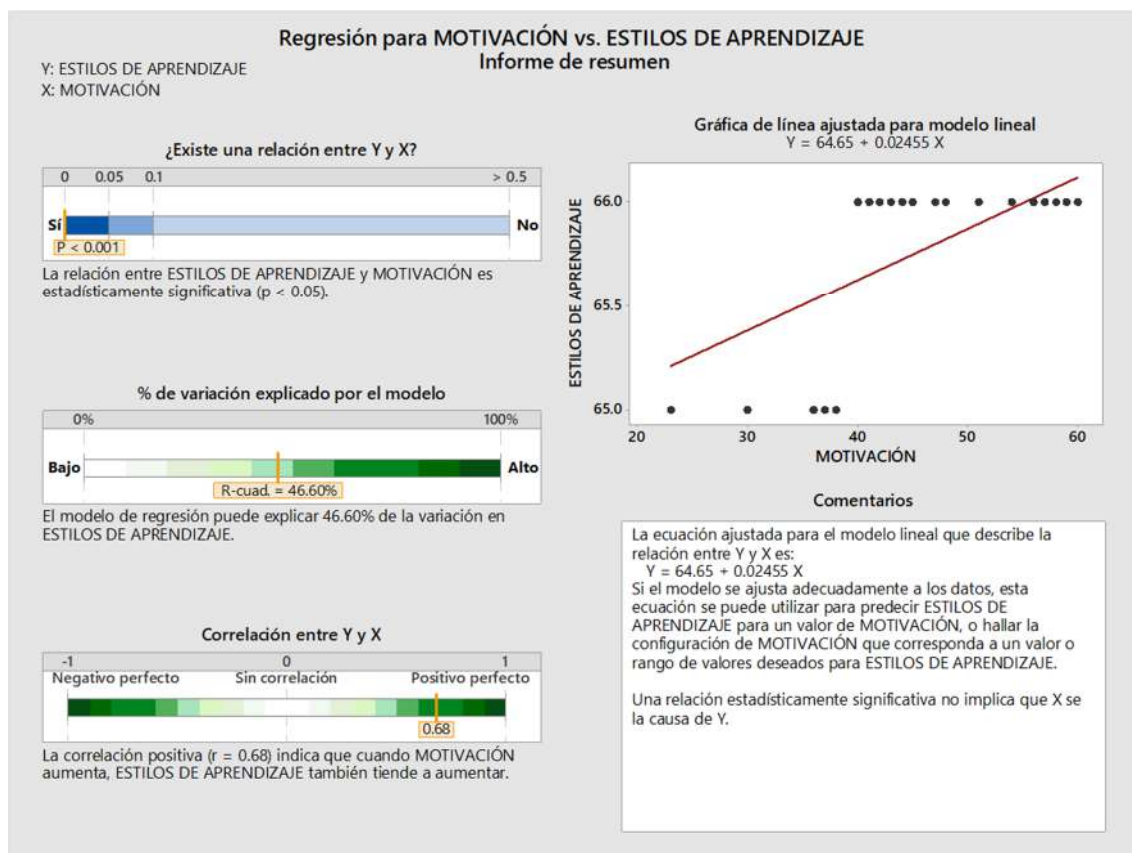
Regresión para MOTIVACIÓN vs. ESTILOS DE APRENDIZAJE
Informe de resumen

Y: ESTILOS DE APRENDIZAJE
X: MOTIVACIÓN

¿Existe una relación entre Y y X?

0 0.05 0.1 > 0.5

Sí No

P < 0.001

La relación entre ESTILOS DE APRENDIZAJE y MOTIVACIÓN es estadísticamente significativa (p < 0.05).

% de variación explicado por el modelo

0% 100%

Bajo Alto

R-cuad. = 46.60%

El modelo de regresión puede explicar 46.60% de la variación en ESTILOS DE APRENDIZAJE.

Correlación entre Y y X

-1 0 1

Negativo perfecto Sin correlación Positivo perfecto

0.68

La correlación positiva (r = 0.68) indica que cuando MOTIVACIÓN aumenta, ESTILOS DE APRENDIZAJE también tiende a aumentar.

Gráfica de línea ajustada para modelo lineal
Y = 64.65 + 0.02455 X

ESTILOS DE APRENDIZAJE

66.0
65.5
65.0

20 30 40 50 60

MOTIVACIÓN

Comentarios

La ecuación ajustada para el modelo lineal que describe la relación entre Y y X es:
Y = 64.65 + 0.02455 X
Si el modelo se ajusta adecuadamente a los datos, esta ecuación se puede utilizar para predecir ESTILOS DE APRENDIZAJE para un valor de MOTIVACIÓN, o hallar la configuración de MOTIVACIÓN que corresponda a un valor o rango de valores deseados para ESTILOS DE APRENDIZAJE.

Una relación estadísticamente significativa no implica que X se la causa de Y.